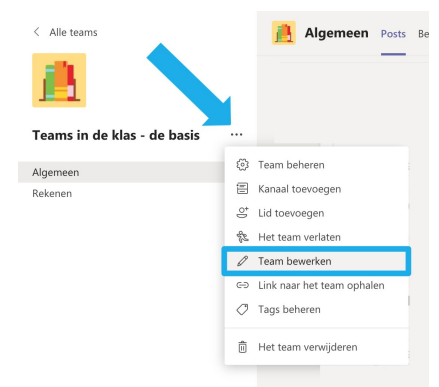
< Alle teams

Algemeen Posts Be

Teams in de klas - de basis ...

Algemeen
Rekenen

Team beheren
Kanaal toevoegen
Lid toevoegen
Het team verlaten
Team bewerken
Link naar het team ophalen
Tags beheren
Het team verwijderen